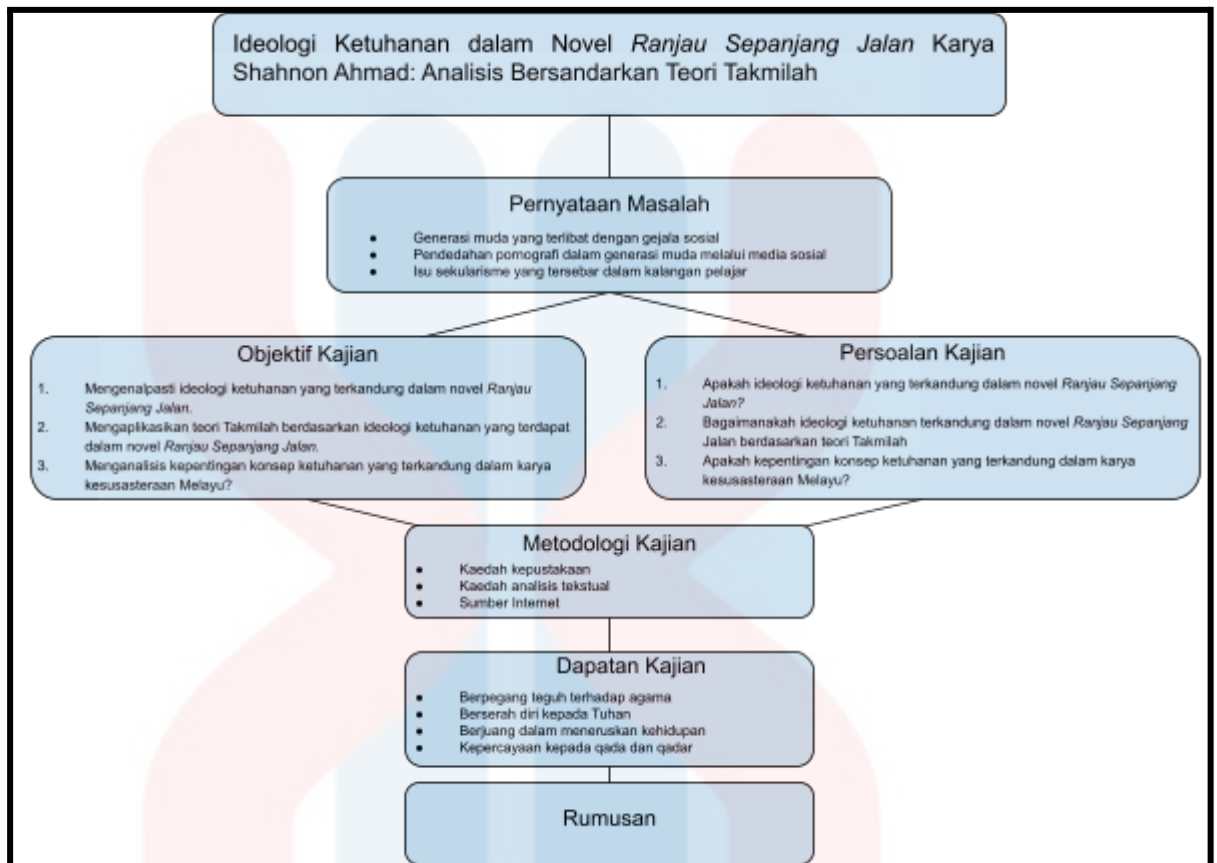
Ideologi Ketuhanan dalam Novel *Ranjau Sepanjang Jalan* Karya Shahnon Ahmad: Analisis Bersandarkan Teori Takmilah

Pernyataan Masalah

- Generasi muda yang terlibat dengan gejala sosial
- Pendedahan pornografi dalam generasi muda melalui media sosial
- Isu sekularisme yang tersebar dalam kalangan pelajar

Objektif Kajian

1. Mengenalpasti ideologi ketuhanan yang terkandung dalam novel *Ranjau Sepanjang Jalan*.
2. Mengaplikasikan teori Takmilah berdasarkan ideologi ketuhanan yang terdapat dalam novel *Ranjau Sepanjang Jalan*.
3. Menganalisis kepentingan konsep ketuhanan yang terkandung dalam karya kesusasteraan Melayu?

Persoalan Kajian

1. Apakah ideologi ketuhanan yang terkandung dalam novel *Ranjau Sepanjang Jalan?*
2. Bagaimanakah ideologi ketuhanan terkandung dalam novel *Ranjau Sepanjang* Jalan berdasarkan teori Takmilah
3. Apakah kepentingan konsep ketuhanan yang terkandung dalam karya kesusasteraan Melayu?

Metodologi Kajian

- Kaedah kepustakaan
- Kaedah analisis tekstual
- Sumber Internet

Dapatan Kajian

- Berpegang teguh terhadap agama
- Berserah diri kepada Tuhan
- Berjuang dalam meneruskan kehidupan
- Kepercayaan kepada qada dan qadar

Rumusan